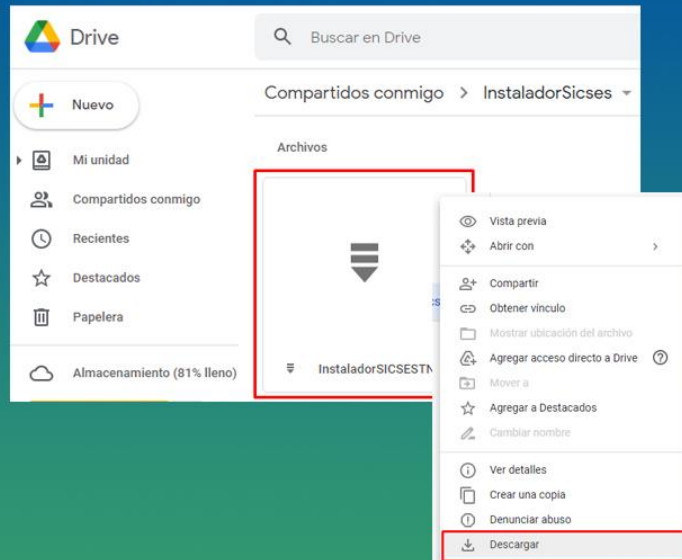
Drive

Buscar en Drive

Nuevo

Mi unidad

Compartidos conmigo

Recientes

Destacados

Papelera

Almacenamiento (81% lleno)

Compartidos conmigo > InstaladorSicses

Archivos

InstaladorSICSESTN

Vista previa

Abrir con

Compartir

Obtener vínculo

Mostrar ubicación del archivo

Agregar acceso directo a Drive

Mover a

Agregar a Destacados

Cambiar nombre

Ver detalles

Crear una copia

Denunciar abuso

Descargar